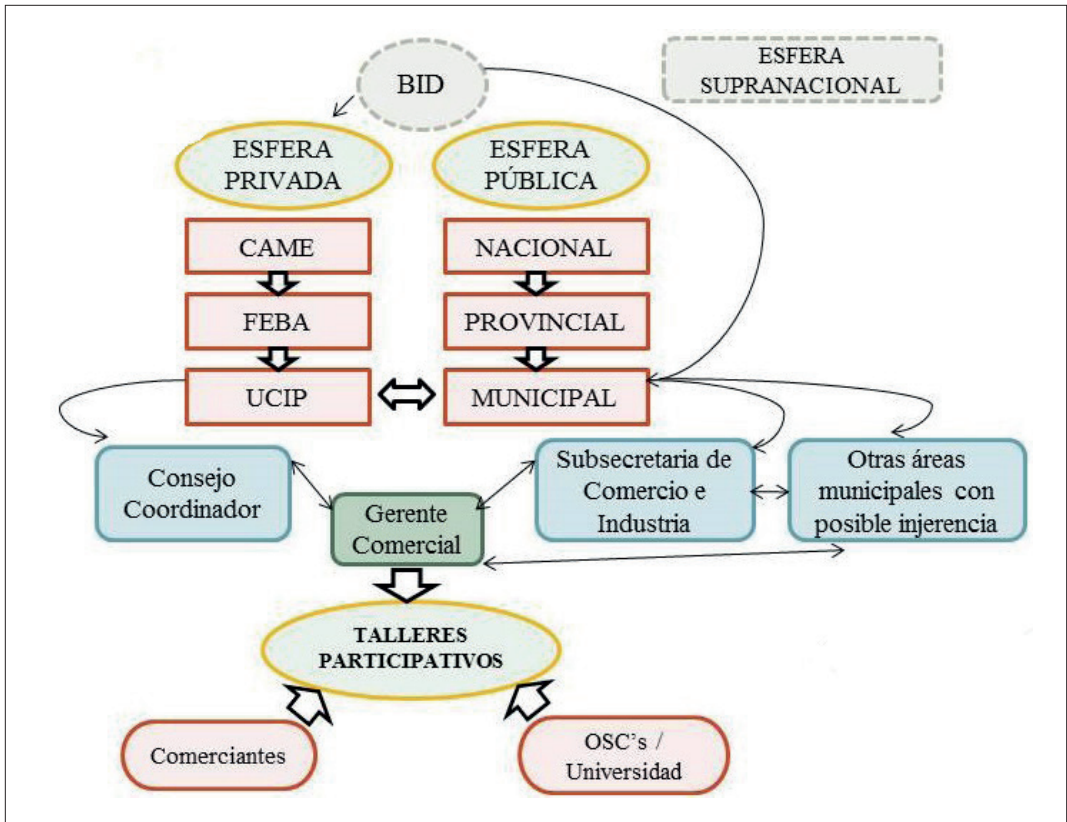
BID

ESFERA SUPRANACIONAL

ESFERA PRIVADA

ESFERA PÚBLICA

CAME

FEBA

UCIP

NACIONAL

PROVINCIAL

MUNICIPAL

Consejo Coordinador

Gerente Comercial

Subsecretaria de Comercio e Industria

Otras áreas municipales con posible injerencia

TALLERES PARTICIPATIVOS

Comerciantes

OSC's / Universidad